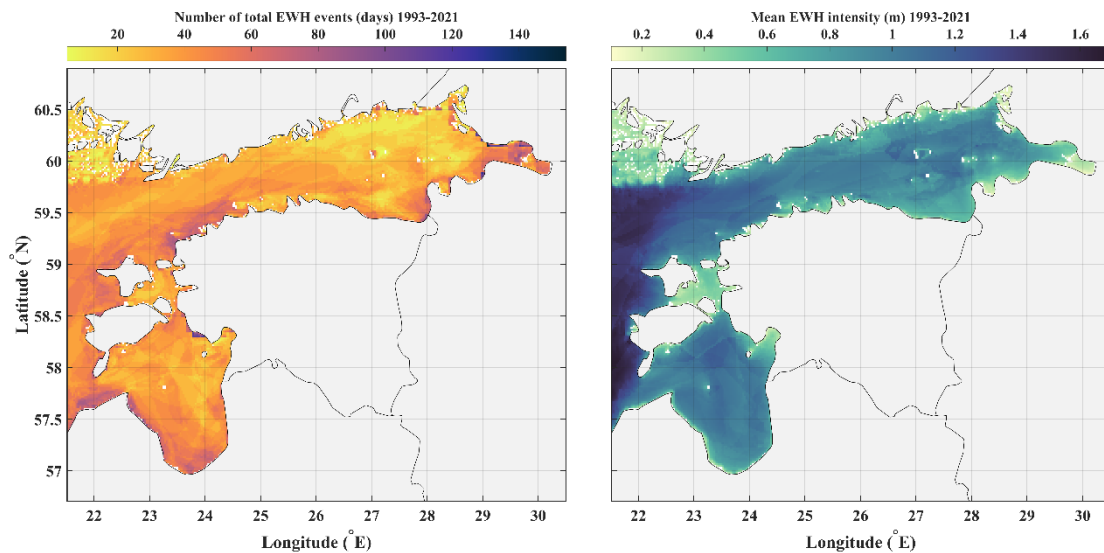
Number of total EWH events (days) 1993-2021

20 40 60 80 100 120 140

60.5
60
59.5
59
58.5
58
57.5
57

Latitude ($^{\circ}$N)

22 23 24 25 26 27 28 29 30

Longitude ($^{\circ}$E)

Mean EWH intensity (m) 1993-2021

0.2 0.4 0.6 0.8 1 1.2 1.4 1.6

22 23 24 25 26 27 28 29 30

Longitude ($^{\circ}$E)